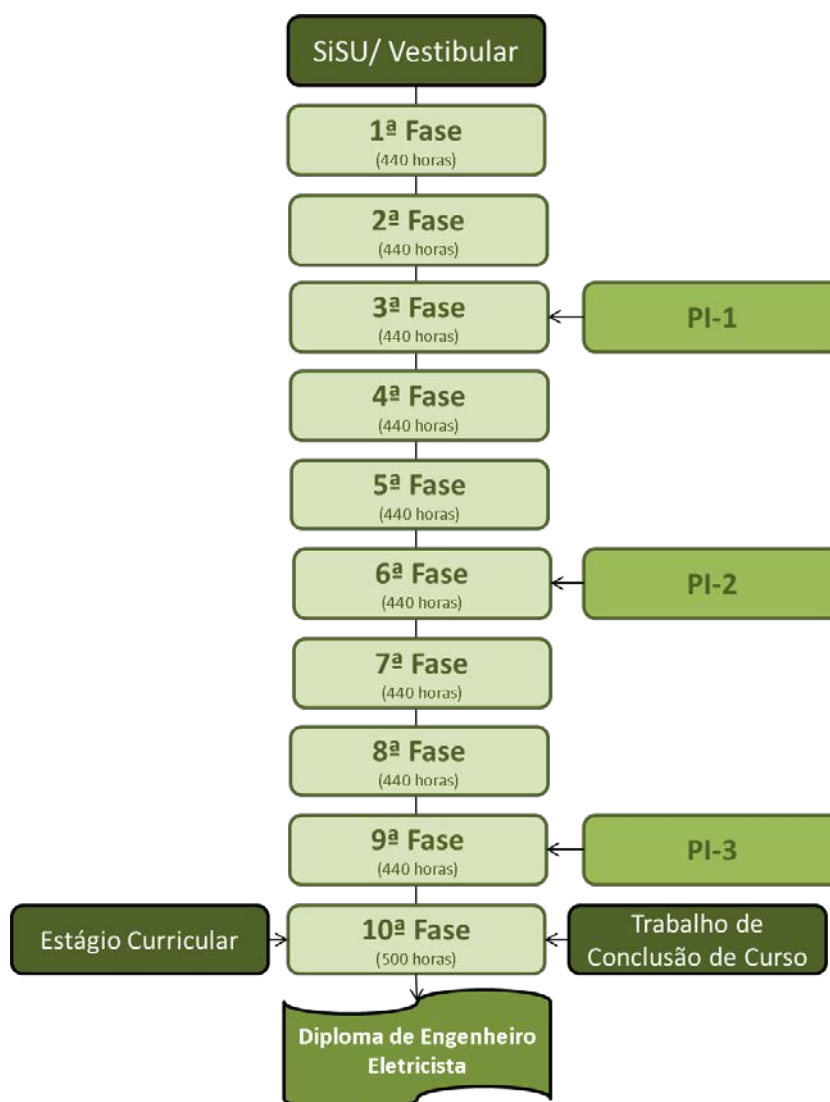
SiSU/ Vestibular

1ª Fase
(440 horas)

2ª Fase
(440 horas)

3ª Fase
(440 horas)

PI-1

4ª Fase
(440 horas)

5ª Fase
(440 horas)

6ª Fase
(440 horas)

PI-2

7ª Fase
(440 horas)

8ª Fase
(440 horas)

9ª Fase
(440 horas)

PI-3

Estágio Curricular

10ª Fase
(500 horas)

Trabalho de Conclusão de Curso

Diploma de Engenheiro Eletricista